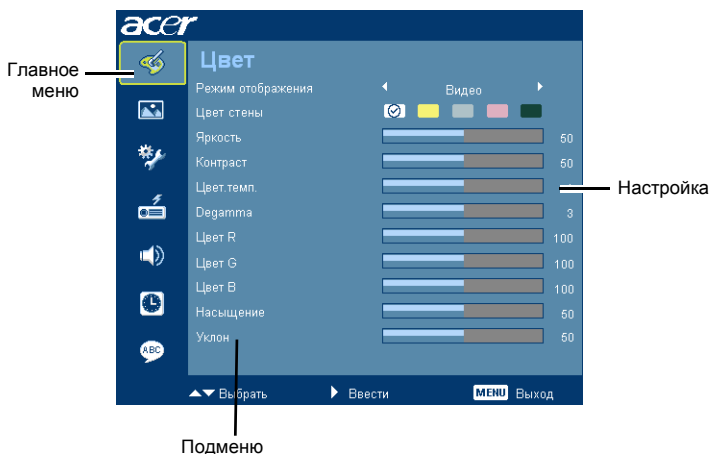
acer

Главное меню

Цвет

Режим отображения ◄ Видео ►

Цвет стены

Яркость 50

Контраст 50

Цвет.темп.

Настройка

Degamma 3

Цвет R 100

Цвет G 100

Цвет B 100

Насыщение 50

Уклон 50

ABC

▲▼ Выбрать ► Ввести MENU Выход

Подменю